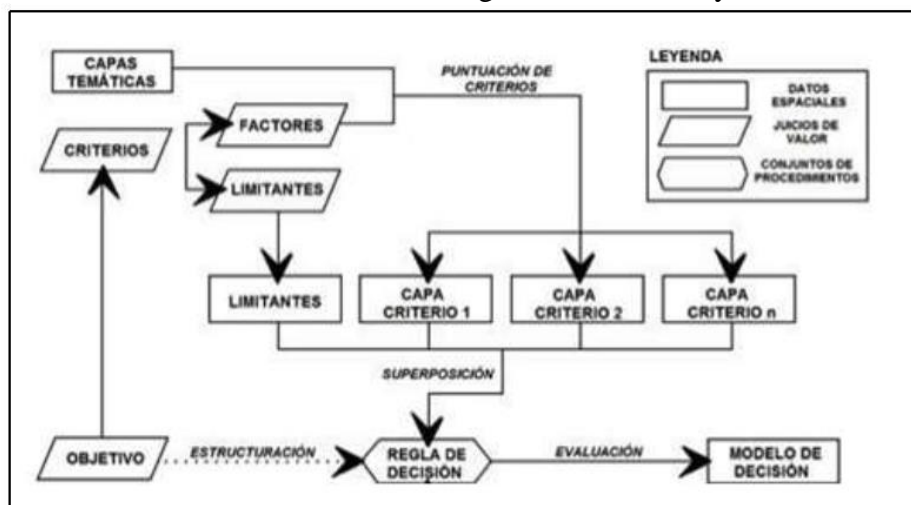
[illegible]

CAPAS TEMÁTICAS

PUNTUACIÓN DE CRITERIOS

LEYENDA

DATOS ESPACIALES

JUICIOS DE VALOR

CONJUNTOS DE PROCEDIMIENTOS

FACTORES

CRITERIOS

LIMITANTES

LIMITANTES

CAPA CRITERIO 1

CAPA CRITERIO 2

CAPA CRITERIO n

SUPERPOSICIÓN

OBJETIVO

ESTRUCTURACIÓN

REGLA DE DECISIÓN

EVALUACIÓN

MODELO DE DECISIÓN